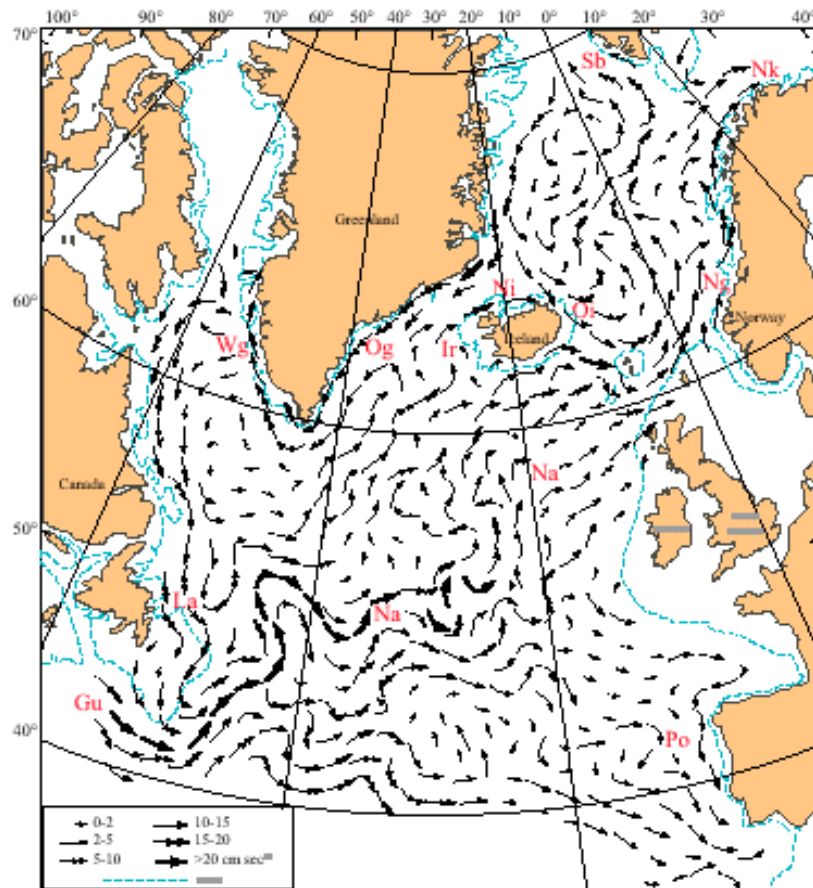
100° 90° 80° 70° 60° 50° 40° 30° 20° 10° 0° 10° 20° 30° 40°

70°

Sb

Nk

Greenland

60°

Ni

Oi

Ng

Norway

Wg

Og

Ir

Iceland

Na

Canada

50°

La

Na

Gu

40°

Po

0-2
2-5
5-10
10-15
15-20
>20 cm sec$^{-1}$